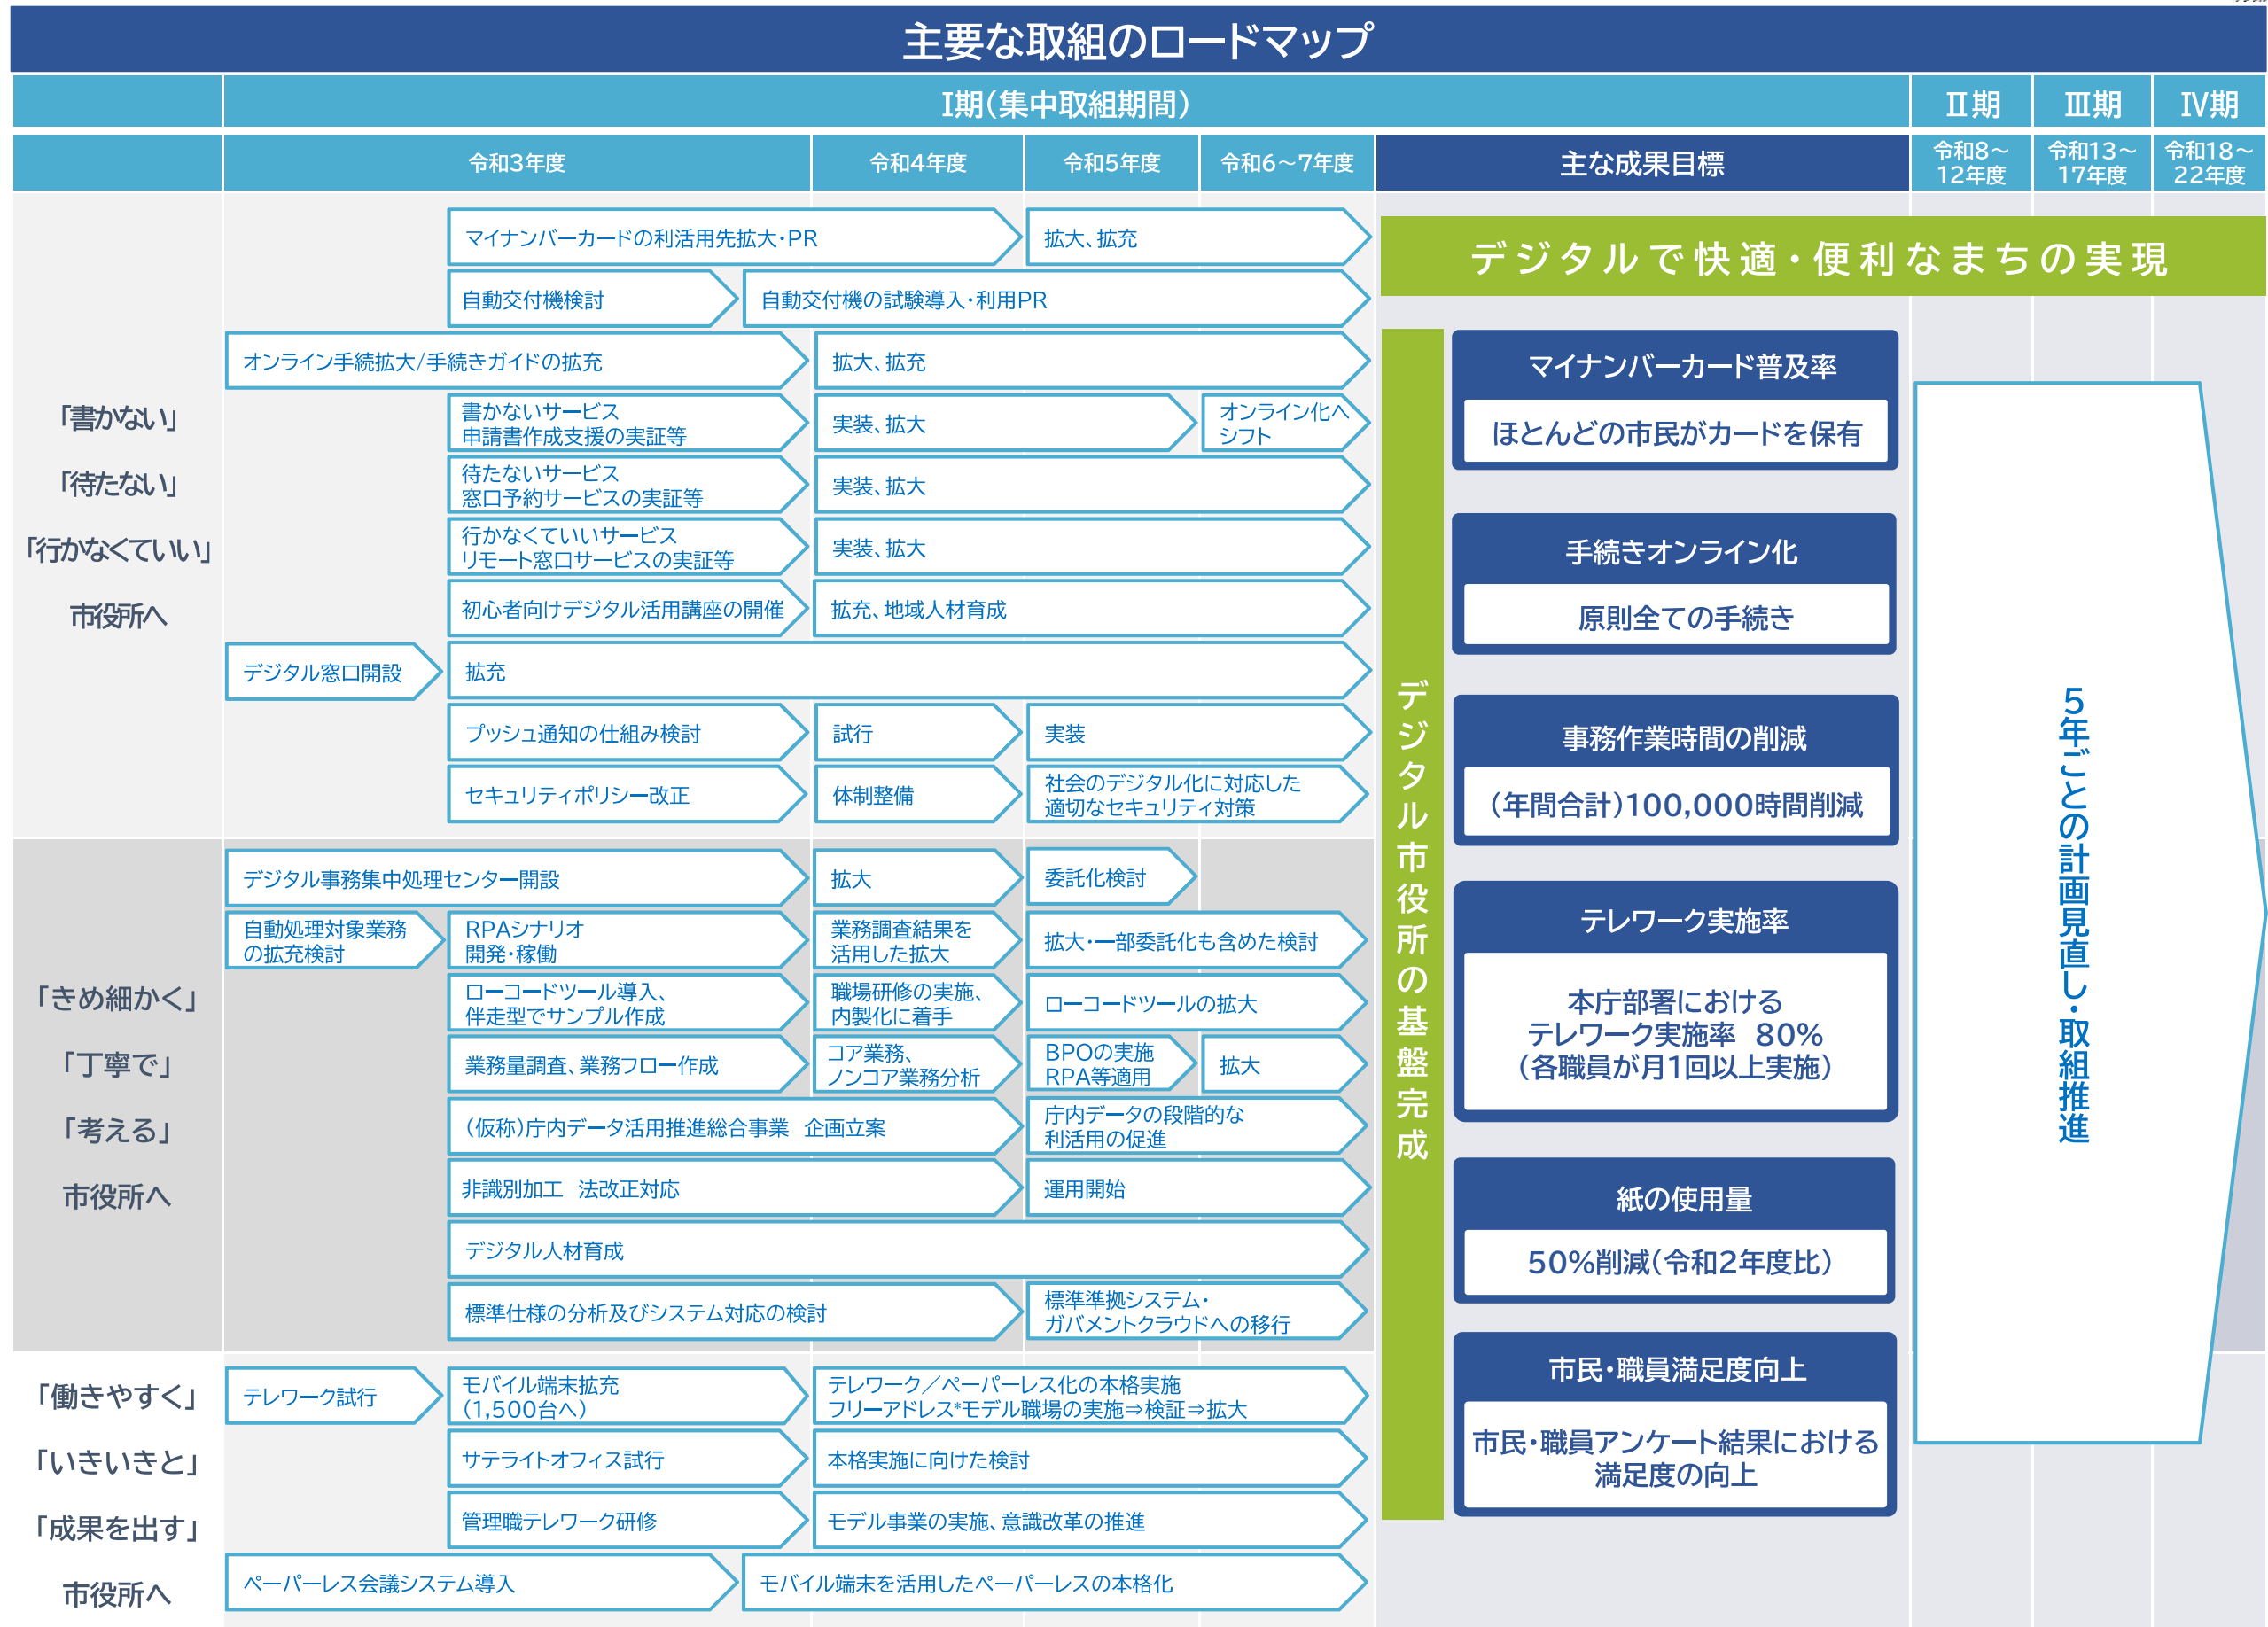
主要な取組のロードマップ

Ⅰ期（集中取組期間）

Ⅱ期　Ⅲ期　Ⅳ期

令和3年度　令和4年度　令和5年度　令和6～7年度　主な成果目標　令和8～12年度　令和13～17年度　令和18～22年度

「書かない」
「待たない」
「行かなくていい」
市役所へ

マイナンバーカードの利活用先拡大・PR　拡大、拡充
自動交付機検討　自動交付機の試験導入・利用PR
オンライン手続拡大/手続きガイドの拡充　拡大、拡充
書かないサービス 申請書作成支援の実証等　実装、拡大　オンライン化へシフト
待たないサービス 窓口予約サービスの実証等　実装、拡大
行かなくていいサービス リモート窓口サービスの実証等　実装、拡大
初心者向けデジタル活用講座の開催　拡充、地域人材育成
デジタル窓口開設　拡充
プッシュ通知の仕組み検討　試行　実装
セキュリティポリシー改正　体制整備　社会のデジタル化に対応した適切なセキュリティ対策

「きめ細かく」
「丁寧で」
「考える」
市役所へ

デジタル事務集中処理センター開設　拡大　委託化検討
自動処理対象業務の拡充検討　RPAシナリオ開発・稼働　業務調査結果を活用した拡大　拡大・一部委託化も含めた検討
ローコードツール導入、伴走型でサンプル作成　職場研修の実施、内製化に着手　ローコードツールの拡大
業務量調査、業務フロー作成　コア業務、ノンコア業務分析　BPOの実施 RPA等適用　拡大
（仮称）庁内データ活用推進総合事業　企画立案　庁内データの段階的な利活用の促進
非識別加工　法改正対応　運用開始
デジタル人材育成
標準仕様の分析及びシステム対応の検討　標準準拠システム・ガバメントクラウドへの移行

「働きやすく」
「いきいきと」
「成果を出す」
市役所へ

テレワーク試行　モバイル端末拡充（1,500台へ）　テレワーク／ペーパーレス化の本格実施 フリーアドレス*モデル職場の実施⇒検証⇒拡大
サテライトオフィス試行　本格実施に向けた検討
管理職テレワーク研修　モデル事業の実施、意識改革の推進
ペーパーレス会議システム導入　モバイル端末を活用したペーパーレスの本格化

デジタルで快適・便利なまちの実現

デジタル市役所の基盤完成

マイナンバーカード普及率
ほとんどの市民がカードを保有

手続きオンライン化
原則全ての手続き

事務作業時間の削減
（年間合計）100,000時間削減

テレワーク実施率
本庁部署における テレワーク実施率　80% （各職員が月1回以上実施）

紙の使用量
50%削減（令和2年度比）

市民・職員満足度向上
市民・職員アンケート結果における満足度の向上

5年ごとの計画見直し・取組推進